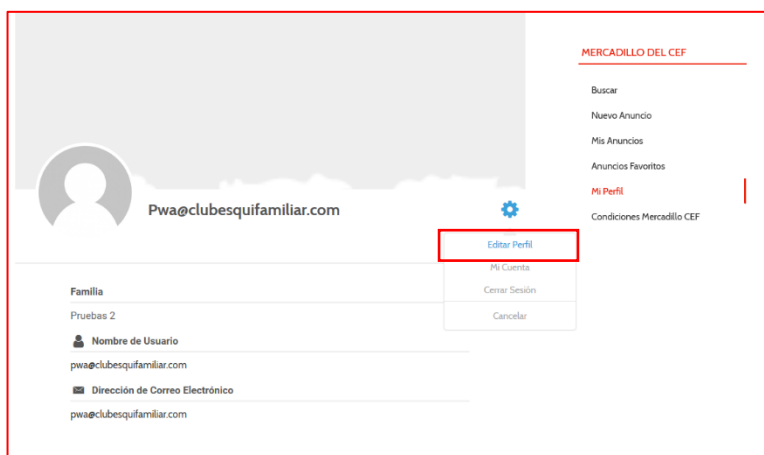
Pwa@clubesquifamiliar.com

Editar Perfil
Mi Cuenta
Cerrar Sesión
Cancelar

Familia
Pruebas 2

Nombre de Usuario
pwa@clubesquifamiliar.com

Dirección de Correo Electrónico
pwa@clubesquifamiliar.com

MERCADILLO DEL CEF

Buscar
Nuevo Anuncio
Mis Anuncios
Anuncios Favoritos
Mi Perfil
Condiciones Mercadillo CEF